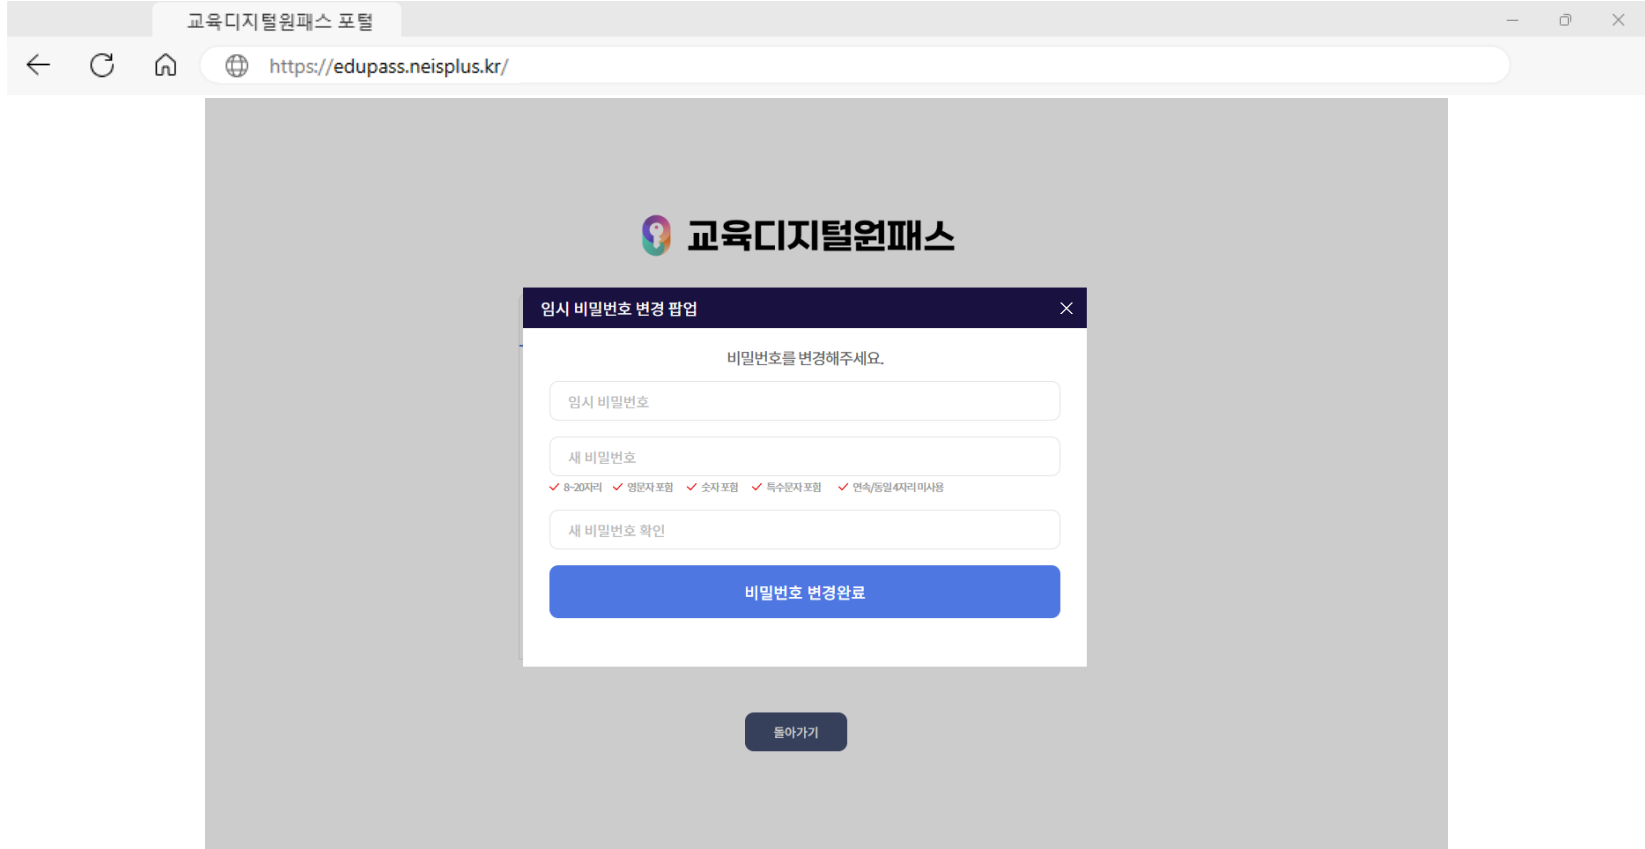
교육디지털원패스 포털

https://edupass.neisplus.kr/

교육디지털원패스

임시 비밀번호 변경 팝업

비밀번호를 변경해주세요.

임시 비밀번호

새 비밀번호

✓ 8-20자리 ✓ 영문자 포함 ✓ 숫자 포함 ✓ 특수문자 포함 ✓ 연속/동일4자리 미사용

새 비밀번호 확인

비밀번호 변경완료

돌아가기